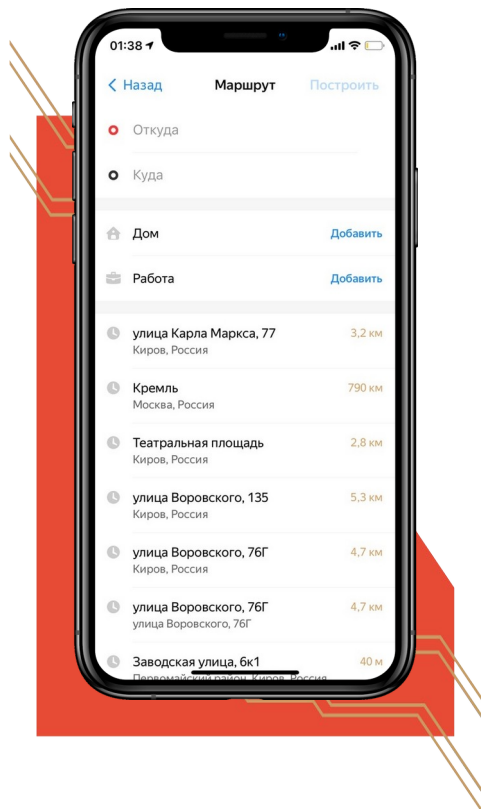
01:38

< Назад Маршрут Построить

Откуда

Куда

Дом Добавить

Работа Добавить

улица Карла Маркса, 77 3,2 км
Киров, Россия

Кремль 790 км
Москва, Россия

Театральная площадь 2,8 км
Киров, Россия

улица Воровского, 135 5,3 км
Киров, Россия

улица Воровского, 76Г 4,7 км
Киров, Россия

улица Воровского, 76Г 4,7 км
улица Воровского, 76Г

Заводская улица, 6к1 40 м
Первомайский район, Киров, Россия